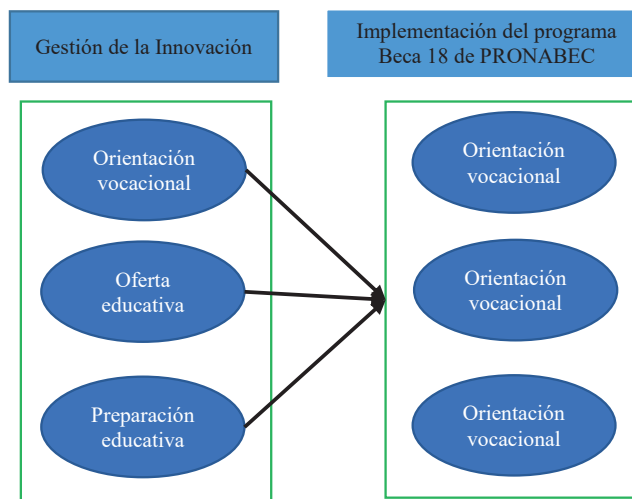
Gestión de la Innovación

Implementación del programa Beca 18 de PRONABEC

Orientación vocacional

Oferta educativa

Preparación educativa

Orientación vocacional

Orientación vocacional

Orientación vocacional